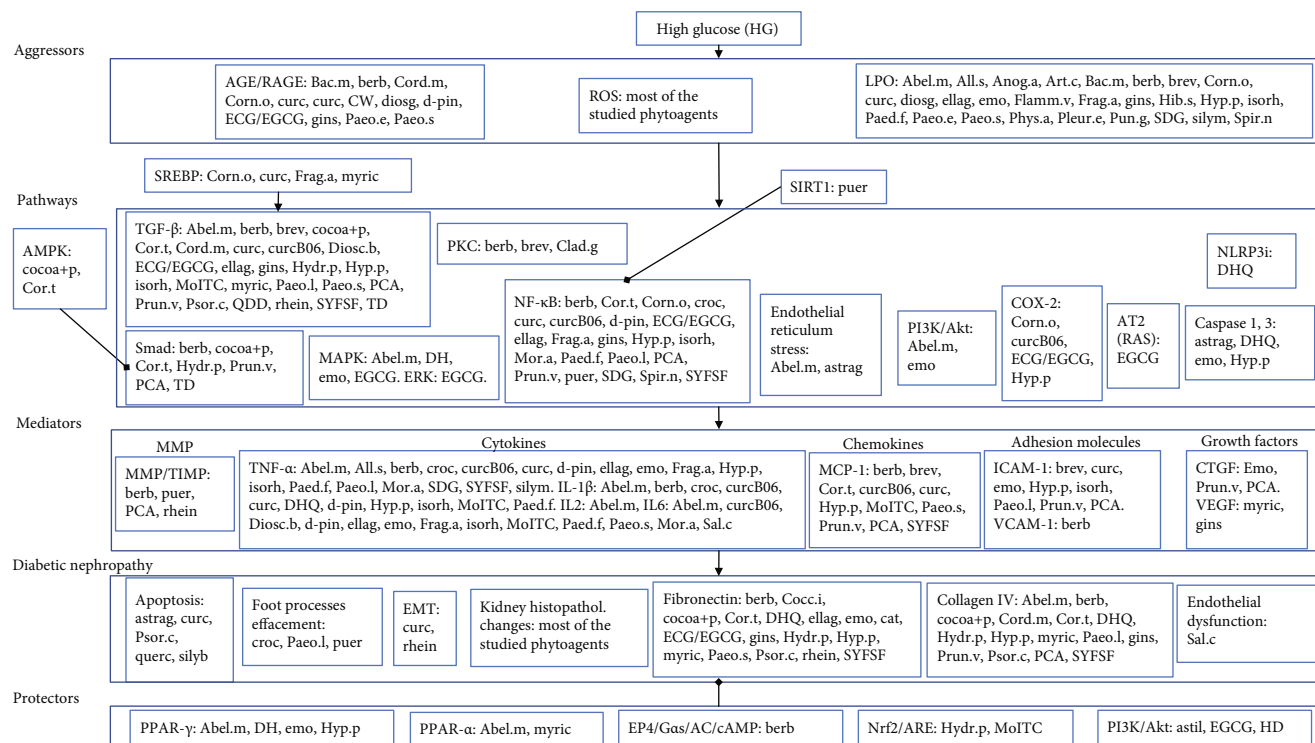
High glucose (HG)

Aggressors

AGE/RAGE: Bac.m, berb, Cord.m, Corn.o, curc, curc, CW, diosg, d-pin, ECG/EGCG, gins, Paeo.e, Paeo.s

ROS: most of the studied phytoagents

LPO: Abel.m, All.s, Anog.a, Art.c, Bac.m, berb, brev, Corn.o, curc, diosg, ellag, emo, Flamm.v, Frag.a, gins, Hib.s, Hyp.p, isorh, Paed.f, Paeo.e, Paeo.s, Phys.a, Pleur.e, Pun.g, SDG, silym, Spir.n

SREBP: Corn.o, curc, Frag.a, myric

SIRT1: puer

Pathways

AMPK: cocoa+p, Cor.t

TGF-β: Abel.m, berb, brev, cocoa+p, Cor.t, Cord.m, curc, curcB06, Diosc.b, ECG/EGCG, ellag, gins, Hydr.p, Hyp.p, isorh, MoITC, PCA, Prun.v, Psor.c, QDD, rhein, SYFSF, TD

PKC: berb, brev, Clad.g

NLRP3i: DHQ

Smad: berb, cocoa+p, Cor.t, Hydr.p, Prun.v, PCA, TD

MAPK: Abel.m, DH, emo, EGCG. ERK: EGCG.

NF-κB: berb, Cor.t, Corn.o, croc, curc, curcB06, d-pin, ECG/EGCG, ellag, Frag.a, gins, Hyp.p, isorh, Mor.a, Paed.f, Paeo.l, PCA, Prun.v, puer, SDG, Spir.n, SYFSF

Endothelial reticulum stress: Abel.m, astrag

PI3K/Akt: Abel.m, emo

COX-2: Corn.o, curcB06, ECG/EGCG, Hyp.p

AT2 (RAS): EGCG

Caspase 1, 3: astrag, DHQ, emo, Hyp.p

Mediators

MMP

MMP/TIMP: berb, puer, PCA, rhein

Cytokines

TNF-α: Abel.m, All.s, berb, croc, curcB06, curc, d-pin, ellag, emo, Frag.a, Hyp.p, isorh, Paed.f, Paeo.l, Mor.a, SDG, SYFSF, silym. IL-1β: Abel.m, berb, croc, curcB06, curc, DHQ, d-pin, Hyp.p, isorh, MoITC, Paed.f. IL2: Abel.m, IL6: Abel.m, curcB06, Diosc.b, d-pin, ellag, emo, Frag.a, isorh, MoITC, Paed.f, Paeo.s, Mor.a, Sal.c

Chemokines

MCP-1: berb, brev, Cor.t, curcB06, curc, Hyp.p, MoITC, Paeo.s, Prun.v, PCA, SYFSF

Adhesion molecules

ICAM-1: brev, curc, emo, Hyp.p, isorh, Paeo.l, Prun.v, PCA. VCAM-1: berb

Growth factors

CTGF: Emo, Prun.v, PCA. VEGF: myric, gins

Diabetic nephropathy

Apoptosis: astrag, curc, Psor.c, querc, silyb

Foot processes effacement: croc, Paeo.l, puer

EMT: curc, rhein

Kidney histopathol. changes: most of the studied phytoagents

Fibronectin: berb, Cocc.i, cocoa+p, Cor.t, DHQ, ellag, emo, cat, ECG/EGCG, gins, Hydr.p, Hyp.p, myric, Paeo.s, Psor.c, rhein, SYFSF

Collagen IV: Abel.m, berb, cocoa+p, Cord.m, Cor.t, DHQ, Hydr.p, Hyp.p, myric, Paeo.l, gins, Prun.v, Psor.c, PCA, SYFSF

Endothelial dysfunction: Sal.c

Protectors

PPAR-γ: Abel.m, DH, emo, Hyp.p

PPAR-α: Abel.m, myric

EP4/Gαs/AC/cAMP: berb

Nrf2/ARE: Hydr.p, MoITC

PI3K/Akt: astil, EGCG, HD